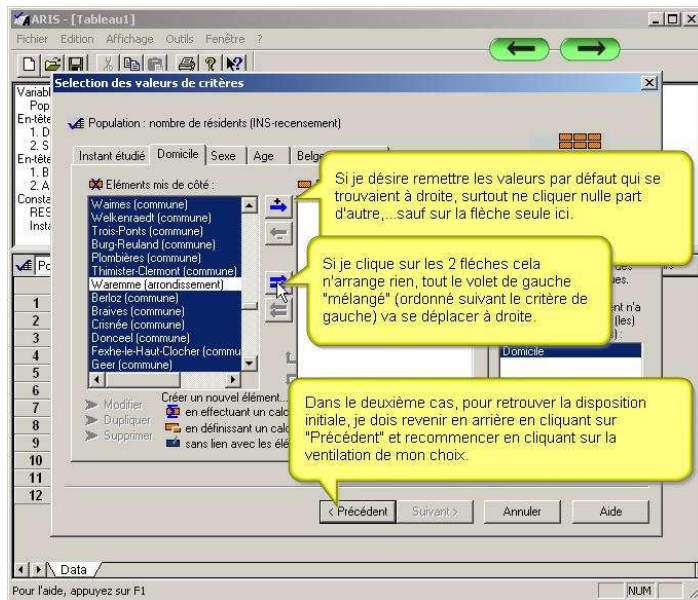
ARIS - [Tableau1]

Fichier Edition Affichage Outils Fenêtre ?

Variab
Pop
En-tête
1. D
2. S
En-tête
1. B
2. A
Consta
RES
Insta

Selection des valeurs de critères

Population : nombre de résidents (INS-recensement)

Instant étudié | Domicile | Sexe | Age | Belg

Eléments mis de côté :

Waimes (commune)
Welkenraedt (commune)
Trois-Ponts (commune)
Burg-Reuland (commune)
Plombières (commune)
Thimister-Clermont (commune)
Waremme (arrondissement)
Berloz (commune)
Braives (commune)
Crisnée (commune)
Donceel (commune)
Fexhe-le-Haut-Clocher (commu
Geer (commune)

Si je désire remettre les valeurs par défaut qui se trouvaient à droite, surtout ne cliquer nulle part d'autre,...sauf sur la flèche seule ici.

Si je clique sur les 2 flèches cela n'arrange rien, tout le volet de gauche "mélangé" (ordonné suivant le critère de gauche) va se déplacer à droite.

Domicile

Modifier
Dupliquer
Supprimer

Créer un nouvel élément...
en effectuant un calc
en définissant un calc
sans lien avec les élé

Dans le deuxième cas, pour retrouver la disposition initiale, je dois revenir en arrière en cliquant sur "Précédent" et recommencer en cliquant sur la ventilation de mon choix.

< Précédent | Suivant > | Annuler | Aide

1
2
3
4
5
6
7
8
9
10
11
12

Data

Pour l'aide, appuyez sur F1

NUM